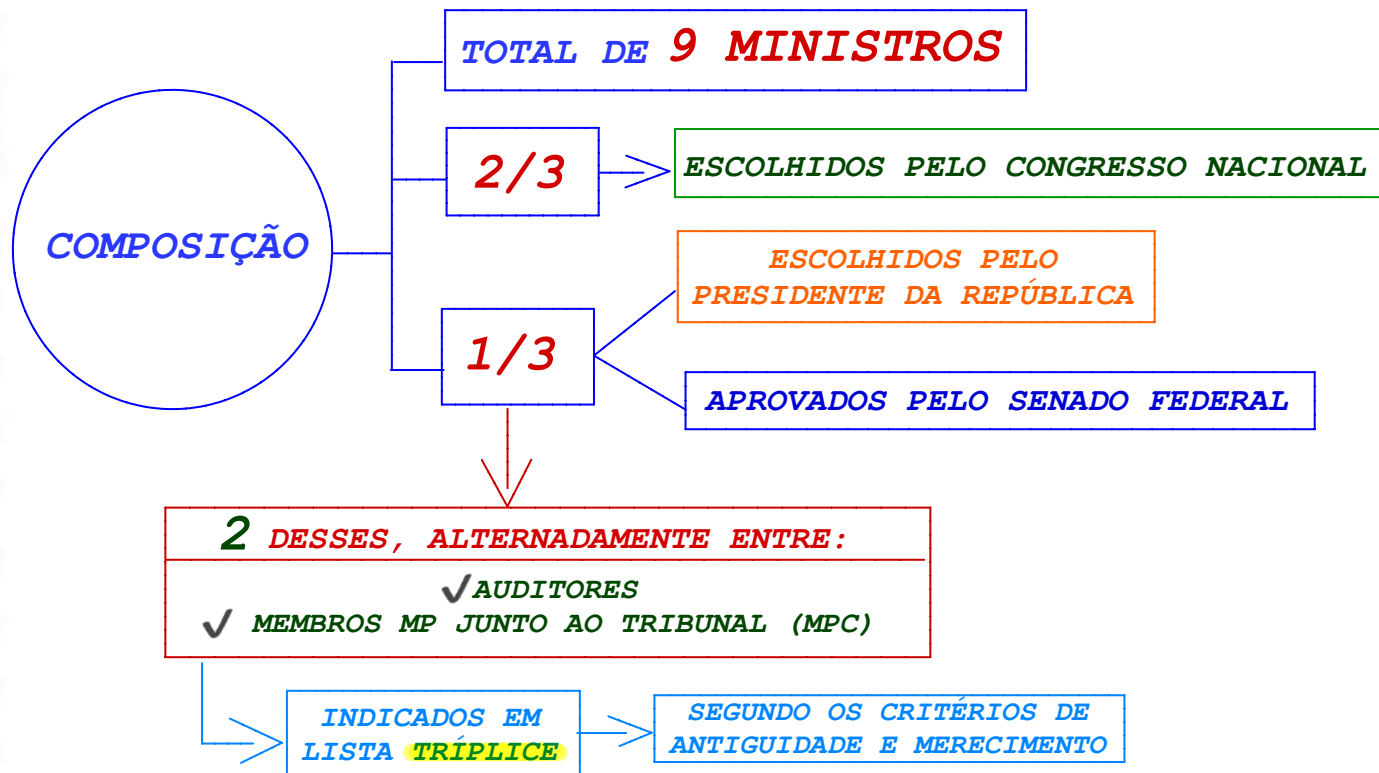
COMPOSIÇÃO

TOTAL DE 9 MINISTROS

2/3

ESCOLHIDOS PELO CONGRESSO NACIONAL

1/3

ESCOLHIDOS PELO PRESIDENTE DA REPÚBLICA

APROVADOS PELO SENADO FEDERAL

2 DESSES, ALTERNADAMENTE ENTRE:

✓AUDITORES
✓ MEMBROS MP JUNTO AO TRIBUNAL (MPC)

INDICADOS EM LISTA TRÍPLICE

SEGUNDO OS CRITÉRIOS DE ANTIGUIDADE E MERECIMENTO